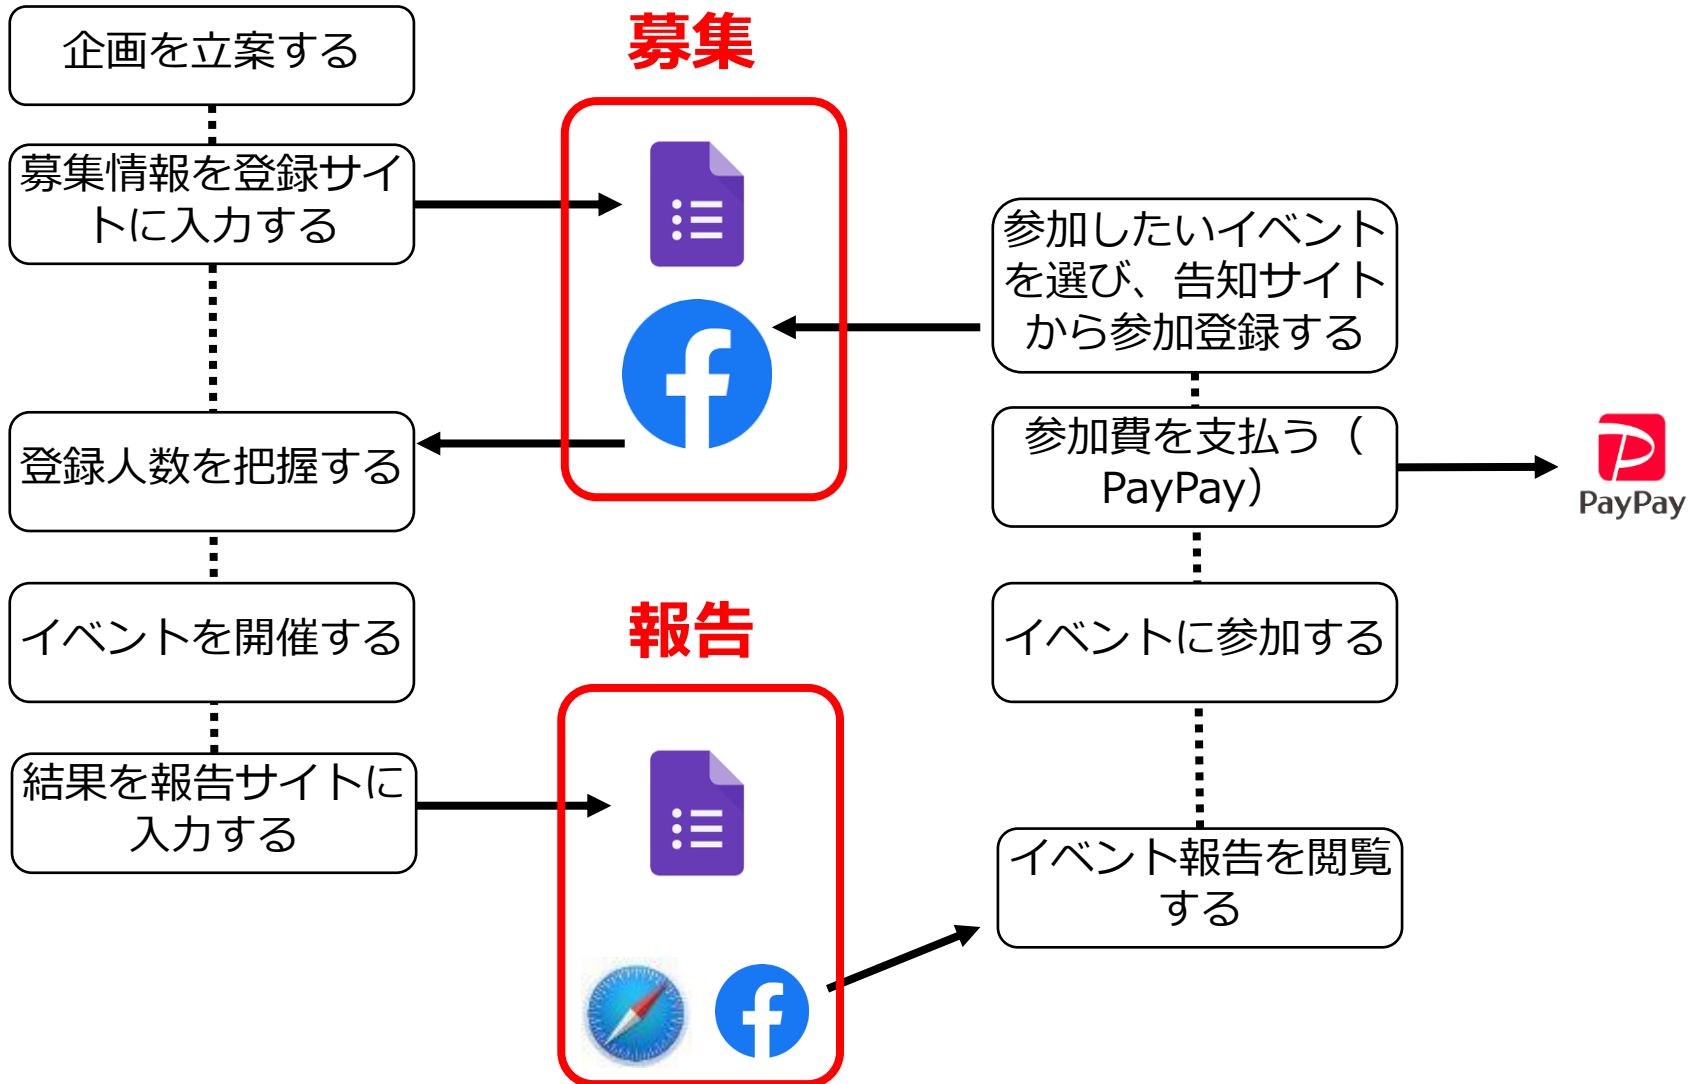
企画を立案する

募集情報を登録サイトに入力する

登録人数を把握する

イベントを開催する

結果を報告サイトに入力する

募集

報告

参加したいイベントを選び、告知サイトから参加登録する

参加費を支払う（PayPay）

PayPay

イベントに参加する

イベント報告を閲覧する